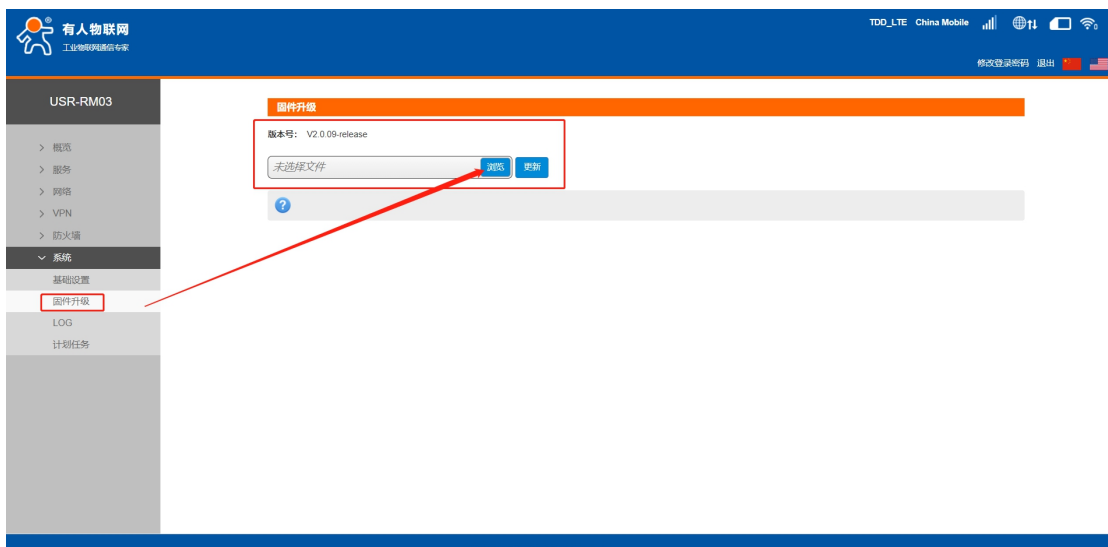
有人物联网
工业物联网通信专家

TDD_LTE China Mobile

修改登录密码 退出

USR-RM03

> 概览
> 服务
> 网络
> VPN
> 防火墙
∨ 系统
基础设置
固件升级
LOG
计划任务

固件升级

版本号: V2.0.09-release

未选择文件 浏览 更新

?